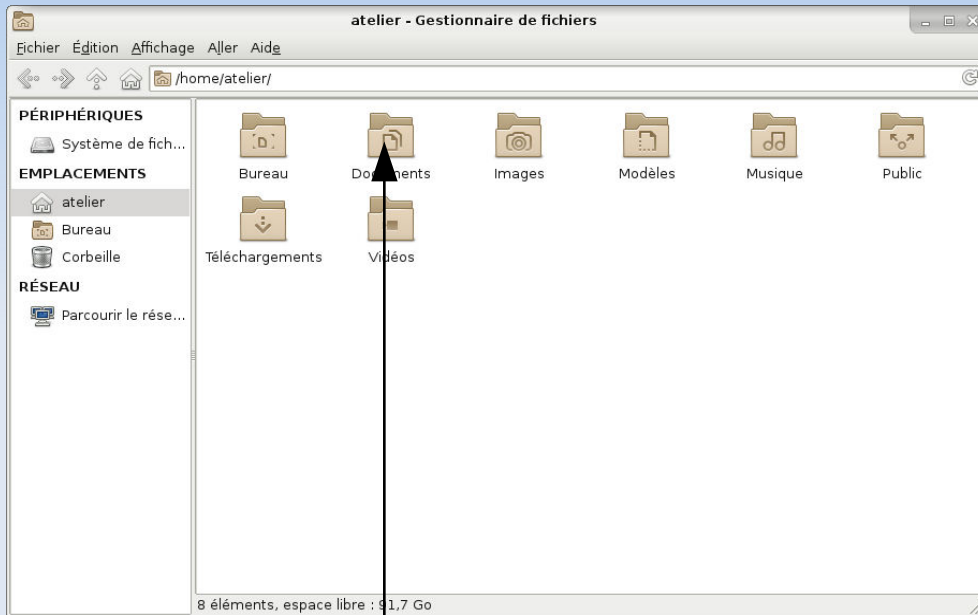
atelier - Gestionnaire de fichiers

Fichier Édition Affichage Aller Aide

/home/atelier/

PÉRIPHÉRIQUES
Système de fich...
EMPLACEMENTS
atelier
Bureau
Corbeille
RÉSEAU
Parcourir le rése...

Bureau
Documents
Images
Modèles
Musique
Public
Téléchargements
Vidéos

8 éléments, espace libre : 91,7 Go